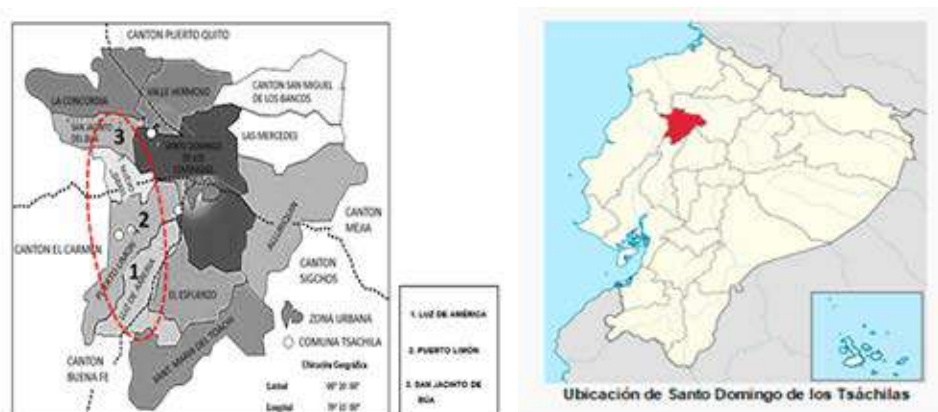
CANTON PUERTO QUITO
LA CONCORDIA
VALLE HERMOSO
CANTON SAN MIGUEL DE LOS BANCOS
LAS MERCEDES
3
SANTO DOMINGO DE LOS TSÁCHILAS
2
CANTON EL CARMEN
1
CANTON MEJIA
CANTON SIGCHOS
EL ESFUERZO
ALLURIQUIN
ZONA URBANA
COMUNA TSACHILA
Ubicación Geográfica
Latitud 00° 15' 00"
Longitud 79° 10' 00"
CANTON BUENA FE
SANTA MARIA DEL TOACHI
1. LUZ DE AMÉRICA
2. PUERTO LIMÓN
3. SAN JACINTO DE BÚA
Ubicación de Santo Domingo de los Tsáchilas